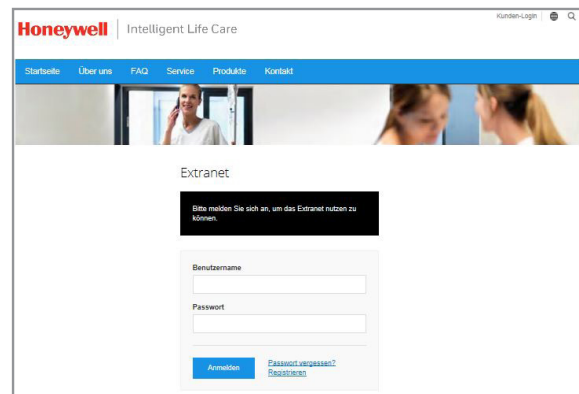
Honeywell | Intelligent Life Care

Kunden-Login

Startseite Über uns FAQ Service Produkte Kontakt

Extranet

Bitte melden Sie sich an, um das Extranet nutzen zu können.

Benutzername

Passwort

Anmelden

Passwort vergessen?
Registrieren